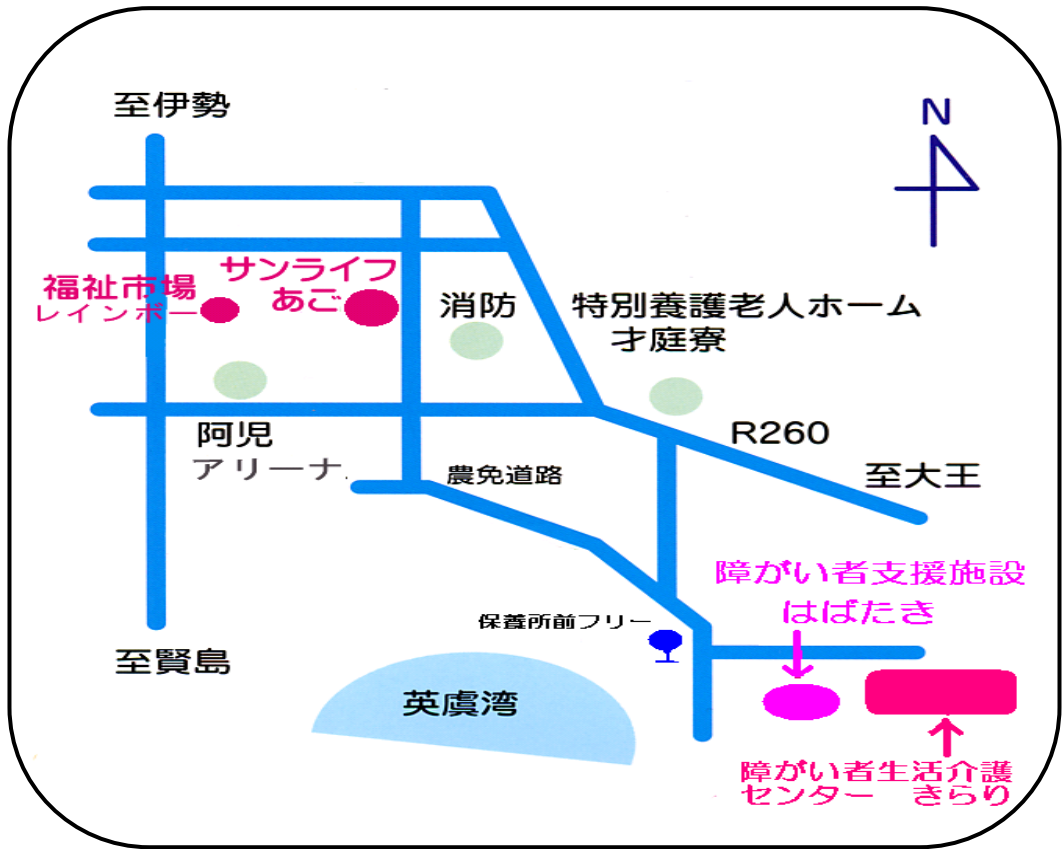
至伊勢

N

福祉市場
レインボー

サンライフ
あご

消防

特別養護老人ホーム
才庭寮

阿児
アリーナ

R260

農免道路

至大王

障がい者支援施設
はばたき

保養所前フリー

至賢島

英虞湾

障がい者生活介護
センター　きらり